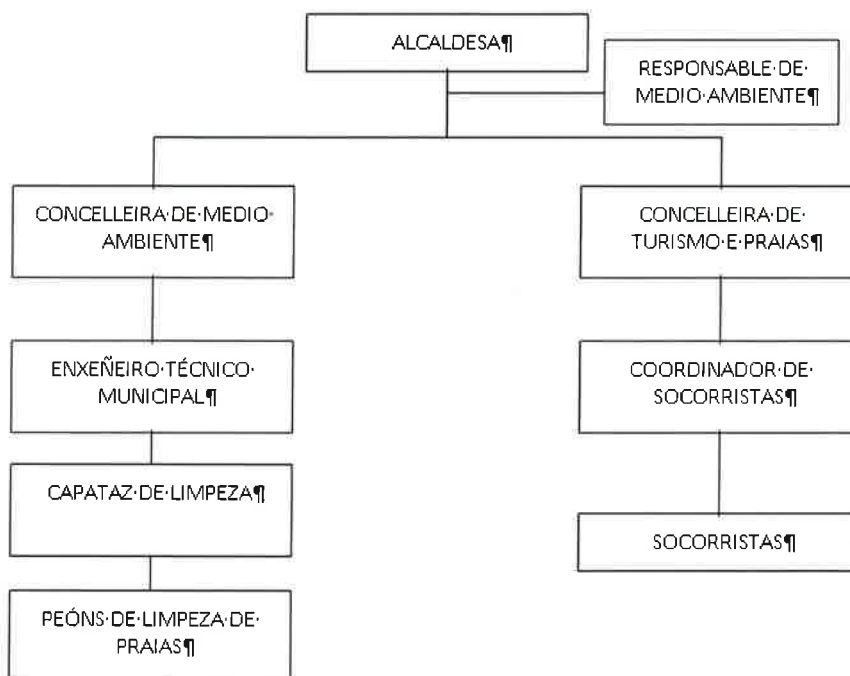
ALCALDESA¶

RESPONSABLE·DE·MEDIO·AMBIENTE¶

CONCELLEIRA·DE·MEDIO·AMBIENTE¶

CONCELLEIRA·DE·TURISMO·E·PRAIAS¶

ENXEÑEIRO·TÉCNICO·MUNICIPAL¶

COORDINADOR·DE·SOCORRISTAS¶

CAPATAZ·DE·LIMPEZA¶

SOCORRISTAS¶

PEÓNS·DE·LIMPEZA·DE·PRAIAS¶